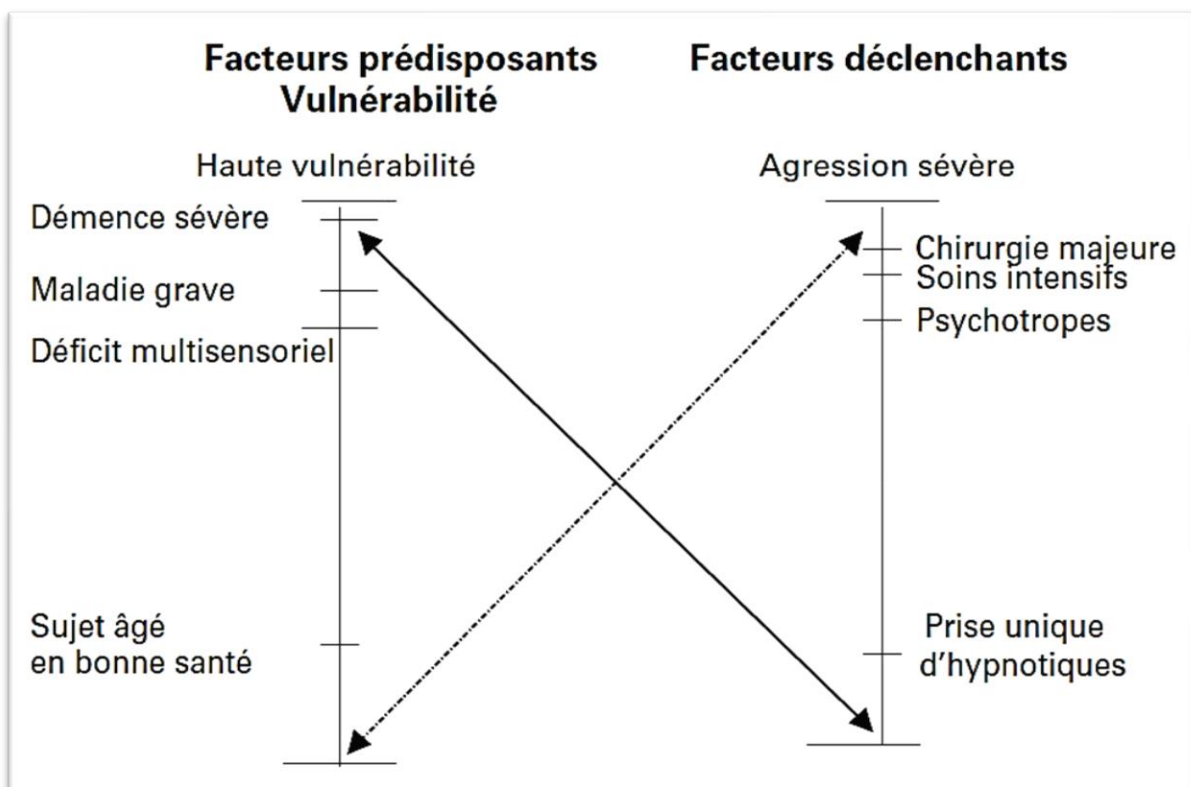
Facteurs prédisposants
Vulnérabilité

Haute vulnérabilité

Démence sévère

Maladie grave

Déficit multisensoriel

Sujet âgé
en bonne santé

Facteurs déclenchants

Agression sévère

Chirurgie majeure

Soins intensifs

Psychotropes

Prise unique
d'hypnotiques